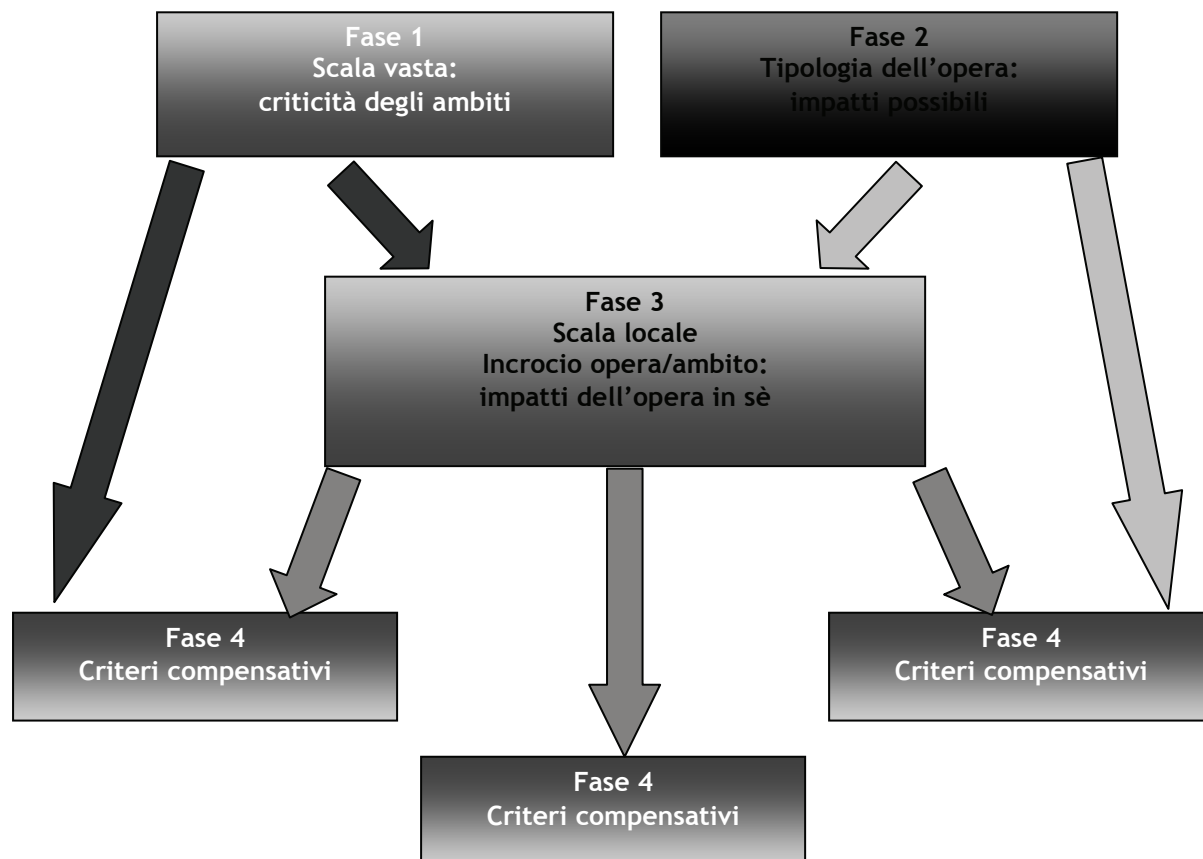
Fase 1
Scala vasta:
criticità degli ambiti

Fase 2
Tipologia dell'opera:
impatti possibili

Fase 3
Scala locale
Incrocio opera/ambito:
impatti dell'opera in sè

Fase 4
Criteri compensativi

Fase 4
Criteri compensativi

Fase 4
Criteri compensativi